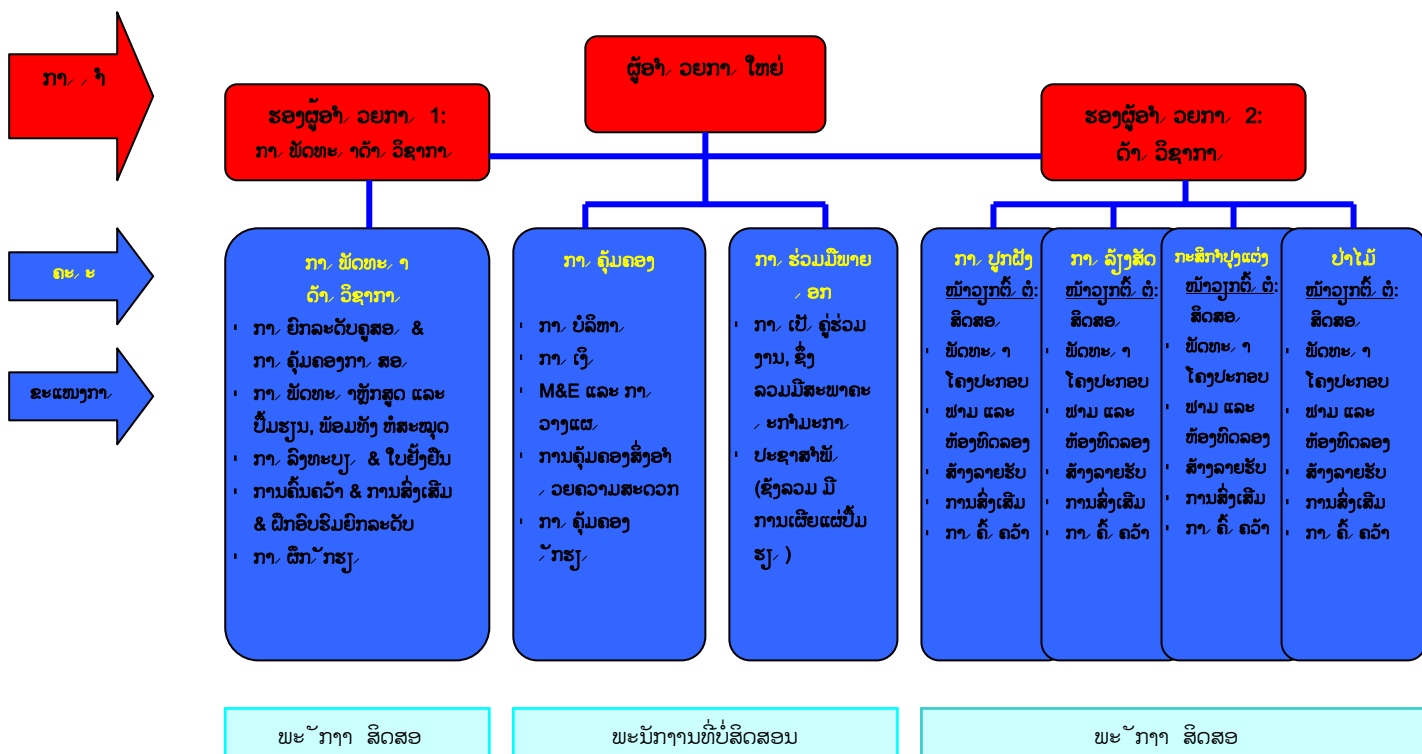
ກາ ຈ່າ

ຜູ້ອຳ ວຍກາ ໃຫຍ່

ຮອງຜູ້ອຳ ວຍກາ 1:
ກາ ພັດທະ າດ້າ ວິຊາກາ

ຮອງຜູ້ອຳ ວຍກາ 2:
ດ້າ ວິຊາກາ

ຄະ ະ

ຂະແໜງກາ

ກາ ພັດທະ າ
ດ້າ ວິຊາກາ
• ກາ ຍົກລະດັບຄູສອ &
ກາ ຄຸ້ມຄອງກາ ສອ
• ກາ ພັດທະ າຫຼັກສູດ ແລະ
ປຶ້ມຮຽນ, ພ້ອມທັງ ຫໍສະໝຸດ
• ກາ ລົງທະບຽ & ໃບຢັ້ງຢືນ
• ການຄົ້ນຄວ້າ & ການສົ່ງເສີມ
& ຝຶກອົບຮົມຍົກລະດັບ
• ກາ ຝຶກ ັກຮຽ

ກາ ຄຸ້ມຄອງ
• ກາ ບໍລິຫາ
• ກາ ເງິ
• M&E ແລະ ກາ
ວາງແຜ
• ການຄຸ້ມຄອງສິ່ງອຳ
ວຍຄວາມສະດວກ
• ກາ ຄຸ້ມຄອງ
ັກຮຽ

ກາ ຮ່ວມມືພາຍ
ອກ
• ກາ ເປັ ຄູ່ຮ່ວມ
ງານ, ຊຶ່ງ
ລວມມີສະພາຄະ
ະກຳມະກາ
• ປະຊາສຳພັ
(ຊຶ່ງລວມ ມີ
ການເຜີຍແຜ່ປຶ້ມ
ຮຽ )

ກາ ປູກຝັງ
ໜ້າວຽກຕົ້ ຕໍ:
ສິດສອ
• ພັດທະ າ
ໂຄງປະກອບ
• ຟາມ ແລະ
ຫ້ອງທົດລອງ
• ສ້າງລາຍຮັບ
• ການສົ່ງເສີມ
• ກາ ຄົ້ ຄວ້າ

ກາ ລ້ຽງສັດ
ໜ້າວຽກຕົ້ ຕໍ:
ສິດສອ
• ພັດທະ າ
ໂຄງປະກອບ
• ຟາມ ແລະ
ຫ້ອງທົດລອງ
• ສ້າງລາຍຮັບ
• ການສົ່ງເສີມ
• ກາ ຄົ້ ຄວ້າ

ກະສິກຳປຸງແຕ່ງ
ໜ້າວຽກຕົ້ ຕໍ:
ສິດສອ
• ພັດທະ າ
ໂຄງປະກອບ
• ຟາມ ແລະ
ຫ້ອງທົດລອງ
• ສ້າງລາຍຮັບ
• ການສົ່ງເສີມ
• ກາ ຄົ້ ຄວ້າ

ປ່າໄມ້
ໜ້າວຽກຕົ້ ຕໍ:
ສິດສອ
• ພັດທະ າ
ໂຄງປະກອບ
• ຟາມ ແລະ
ຫ້ອງທົດລອງ
• ສ້າງລາຍຮັບ
• ການສົ່ງເສີມ
• ກາ ຄົ້ ຄວ້າ

ພະ ັກງາ ສິດສອ

ພະນັກງານທີ່ບໍ່ສິດສອນ

ພະ ັກງາ ສິດສອ